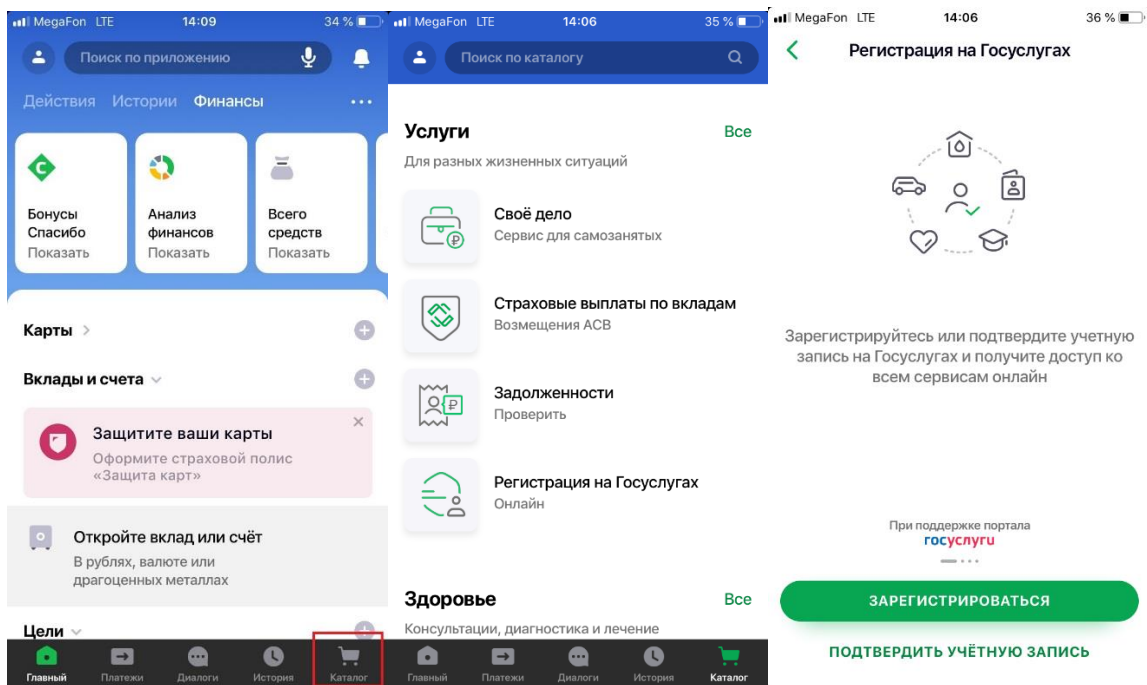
MegaFon LTE 14:09 34 %

Поиск по приложению

Действия Истории Финансы ...

Бонусы Спасибо
Показать

Анализ финансов
Показать

Всего средств
Показать

Карты >

Вклады и счета

Защитите ваши карты
Оформите страховой полис «Защита карт»

Откройте вклад или счёт
В рублях, валюте или драгоценных металлах

Цели

Главный Платежи Диалоги История Каталог

MegaFon LTE 14:06 35 %

Поиск по каталогу

Услуги Все
Для разных жизненных ситуаций

Своё дело
Сервис для самозанятых

Страховые выплаты по вкладам
Возмещения АСВ

Задолженности
Проверить

Регистрация на Госуслугах
Онлайн

Здоровье Все
Консультации, диагностика и лечение

Главный Платежи Диалоги История Каталог

MegaFon LTE 14:06 36 %

Регистрация на Госуслугах

Зарегистрируйтесь или подтвердите учетную запись на Госуслугах и получите доступ ко всем сервисам онлайн

При поддержке портала
госуслуги

ЗАРЕГИСТРИРОВАТЬСЯ

ПОДТВЕРДИТЬ УЧЁТНУЮ ЗАПИСЬ